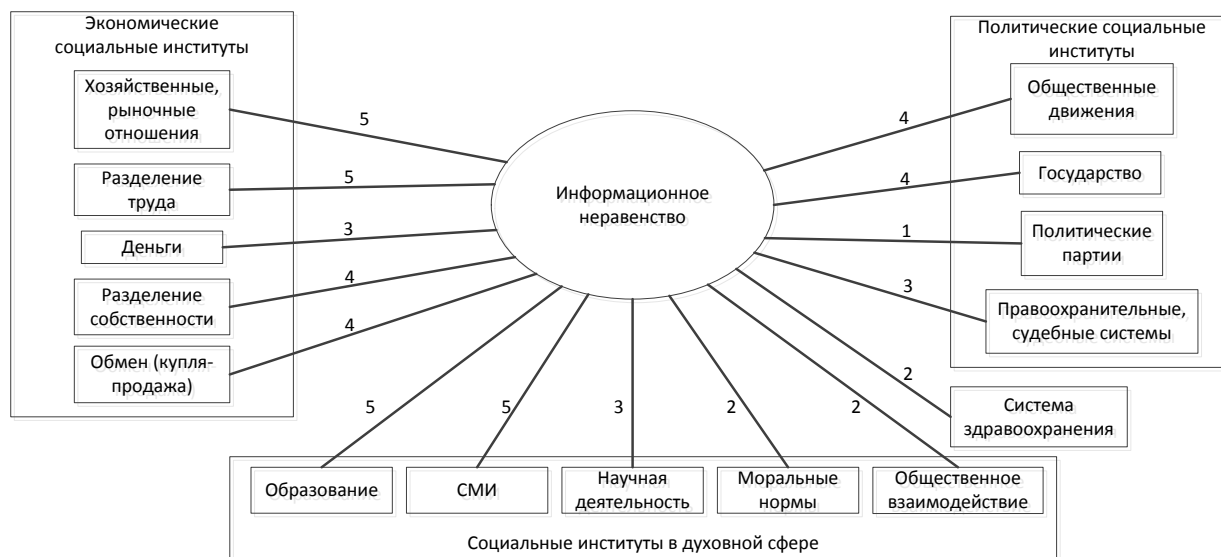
Экономические социальные институты

Хозяйственные, рыночные отношения

5

Разделение труда

5

Деньги

3

Разделение собственности

4

Обмен (купля-продажа)

4

Информационное неравенство

Политические социальные институты

4

Общественные движения

4

Государство

1

Политические партии

3

Правоохранительные, судебные системы

2

Система здравоохранения

5

5

3

2

2

Образование

СМИ

Научная деятельность

Моральные нормы

Общественное взаимодействие

Социальные институты в духовной сфере